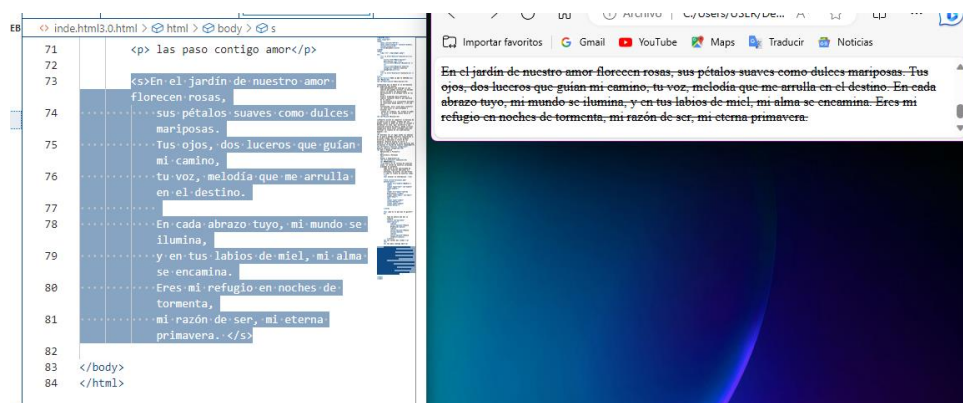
EB inde.html3.0.html > html > body > s

71 <p> las paso contigo amor</p>
72
73 <s>En el jardín de nuestro amor florecen rosas,
74 sus pétalos suaves como dulces mariposas.
75 Tus ojos, dos luceros que guían mi camino,
76 tu voz, melodía que me arrulla en el destino.
77
78 En cada abrazo tuyo, mi mundo se ilumina,
79 y en tus labios de miel, mi alma se encamina.
80 Eres mi refugio en noches de tormenta,
81 mi razón de ser, mi eterna primavera. </s>
82
83 </body>
84 </html>

Archivo C:/Users/USER/De...

Importar favoritos | Gmail YouTube Maps Traducir Noticias

En el jardín de nuestro amor florecen rosas, sus pétalos suaves como dulces mariposas. Tus ojos, dos luceros que guían mi camino, tu voz, melodía que me arrulla en el destino. En cada abrazo tuyo, mi mundo se ilumina, y en tus labios de miel, mi alma se encamina. Eres mi refugio en noches de tormenta, mi razón de ser, mi eterna primavera.